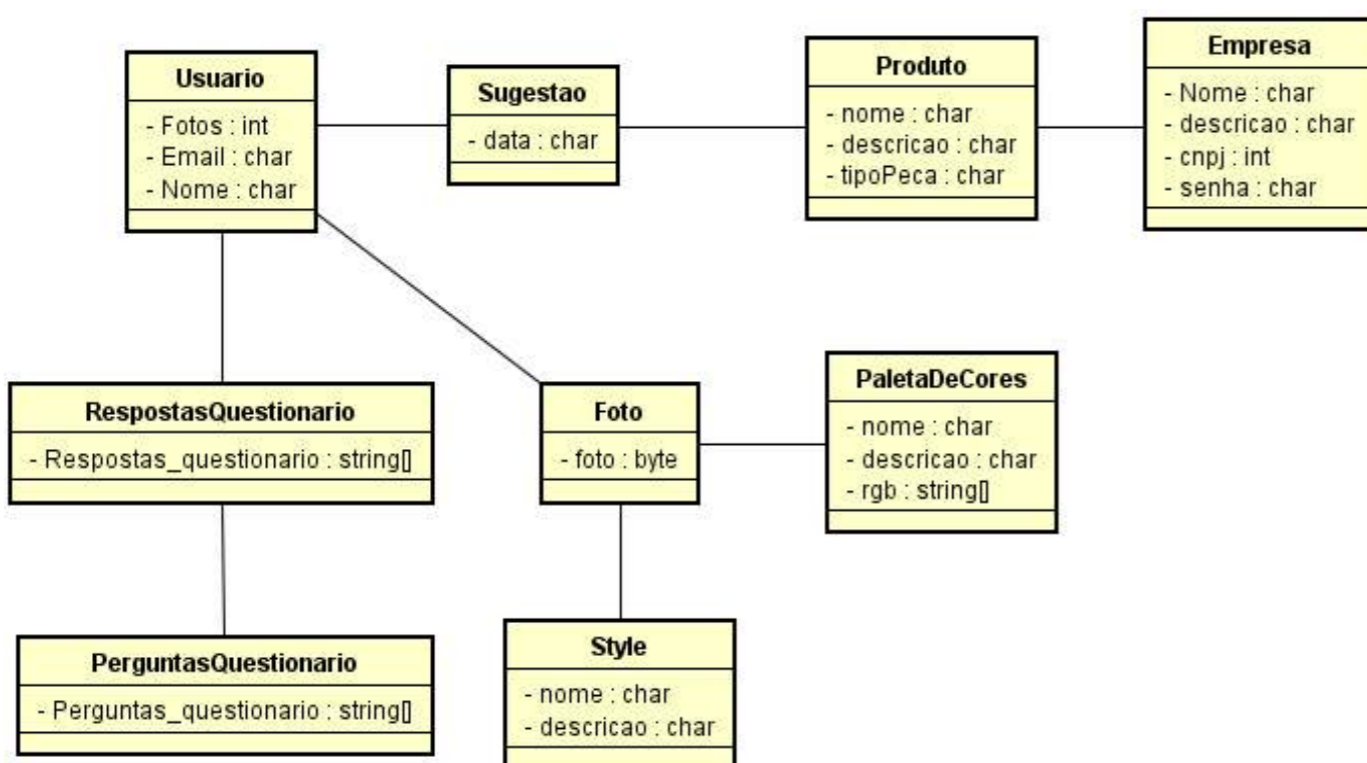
Usuario
- Fotos : int
- Email : char
- Nome : char

Sugestao
- data : char

Produto
- nome : char
- descricao : char
- tipoPeca : char

Empresa
- Nome : char
- descricao : char
- cnpj : int
- senha : char

RespostasQuestionario
- Respostas_questionario : string[]

Foto
- foto : byte

PaletaDeCores
- nome : char
- descricao : char
- rgb : string[]

PerguntasQuestionario
- Perguntas_questionario : string[]

Style
- nome : char
- descricao : char